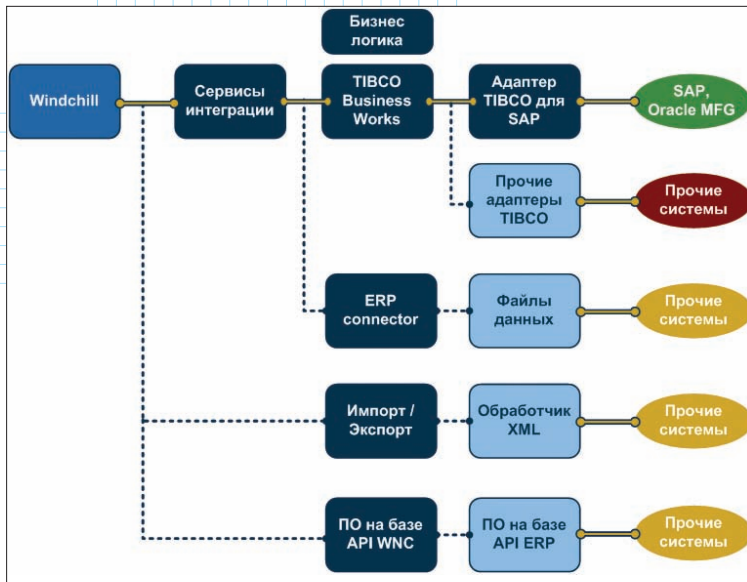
Бизнес логика

Windchill

Сервисы интеграции

TIBCO Business Works

Адаптер TIBCO для SAP

SAP, Oracle MFG

Прочие адаптеры TIBCO

Прочие системы

ERP connector

Файлы данных

Прочие системы

Импорт / Экспорт

Обработчик XML

Прочие системы

ПО на базе API WNC

ПО на базе API ERP

Прочие системы